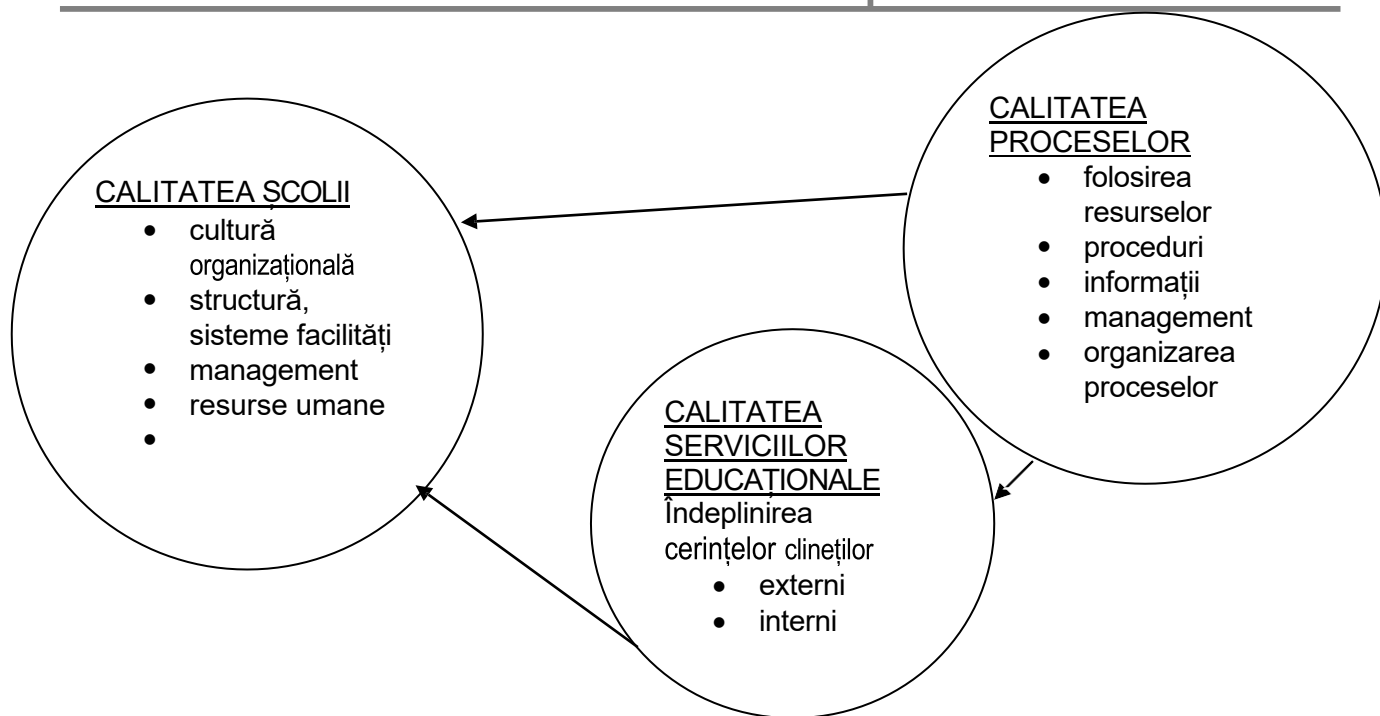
CALITATEA ȘCOLII
- cultură organizațională
- structură, sisteme facilități
- management
- resurse umane
-

CALITATEA PROCESELOR
- folosirea resurselor
- proceduri
- informații
- management
- organizarea proceselor

CALITATEA SERVICIILOR EDUCAȚIONALE
Îndeplinirea cerințelor clineților
- externi
- interni